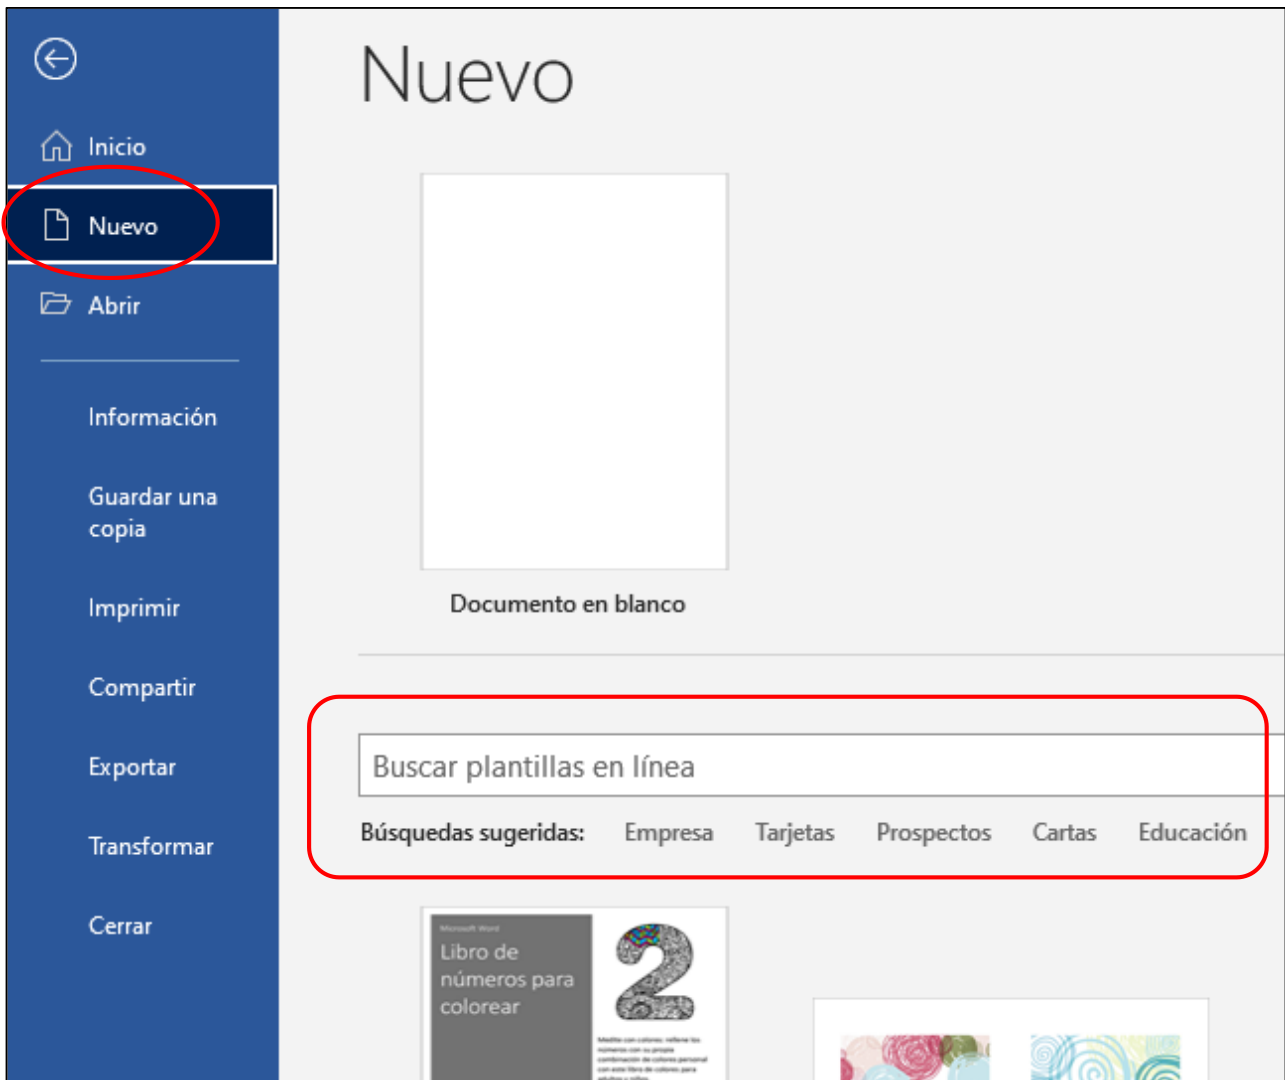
Inicio

Nuevo

Abrir

Información

Guardar una copia

Imprimir

Compartir

Exportar

Transformar

Cerrar

Nuevo

Documento en blanco

Buscar plantillas en línea

Búsquedas sugeridas: Empresa Tarjetas Prospectos Cartas Educación

Microsoft Word

Libro de números para colorear

2

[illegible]